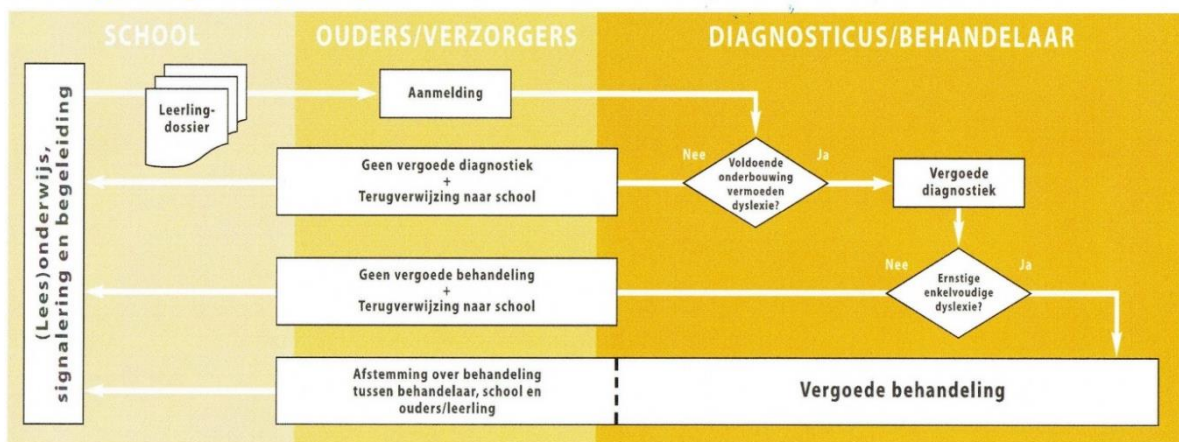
SCHOOL

OUDERS/VERZORGERS

DIAGNOSTICUS/BEHANDELAAR

(Lees)onderwijs, signalering en begeleiding

Leerling-dossier

Aanmelding

Geen vergoede diagnostiek + Terugverwijzing naar school

Nee

Voldoende onderbouwing vermoeden dyslexie?

Ja

Vergoede diagnostiek

Geen vergoede behandeling + Terugverwijzing naar school

Nee

Ernstige enkelvoudige dyslexie?

Ja

Afstemming over behandeling tussen behandelaar, school en ouders/leerling

Vergoede behandeling